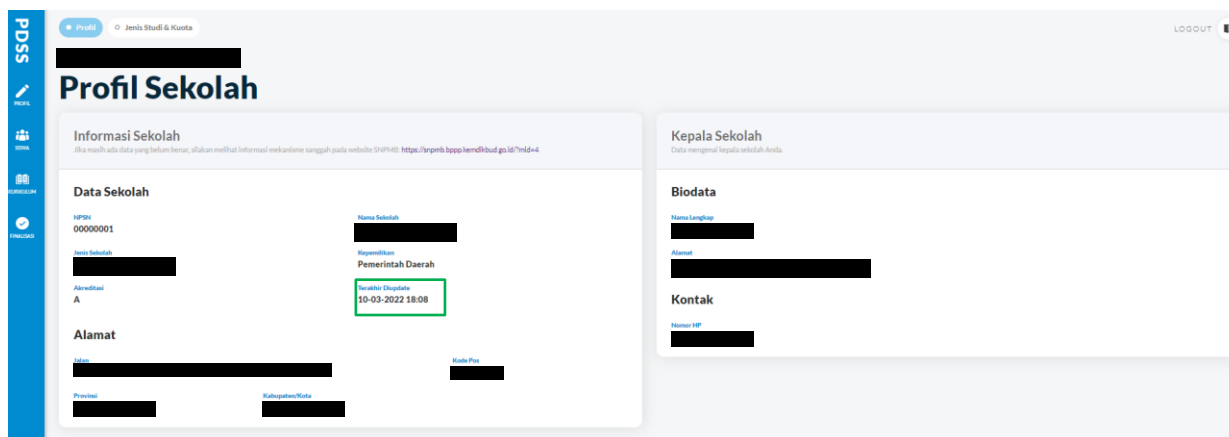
PDSS

PROFIL

SISWA

KURIKULUM

FINALISASI

Profil

Jenis Studi & Kuota

LOGOUT

Profil Sekolah

Informasi Sekolah

Jika masih ada data yang belum benar, silakan melihat informasi mekanisme sanggah pada website SNPMB: https://snpmb.bppp.kemdikbud.go.id/?mId=4

Data Sekolah

NPSN
00000001

Nama Sekolah
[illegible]

Jenis Sekolah
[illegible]

Kepemilikan
Pemerintah Daerah

Akreditasi
A

Terakhir Diupdate
10-03-2022 18:08

Alamat

Jalan
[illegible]

Kode Pos
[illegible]

Provinsi
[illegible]

Kabupaten/Kota
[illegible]

Kepala Sekolah

Data mengenai kepala sekolah Anda.

Biodata

Nama Lengkap
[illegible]

Alamat
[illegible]

Kontak

Nomor HP
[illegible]